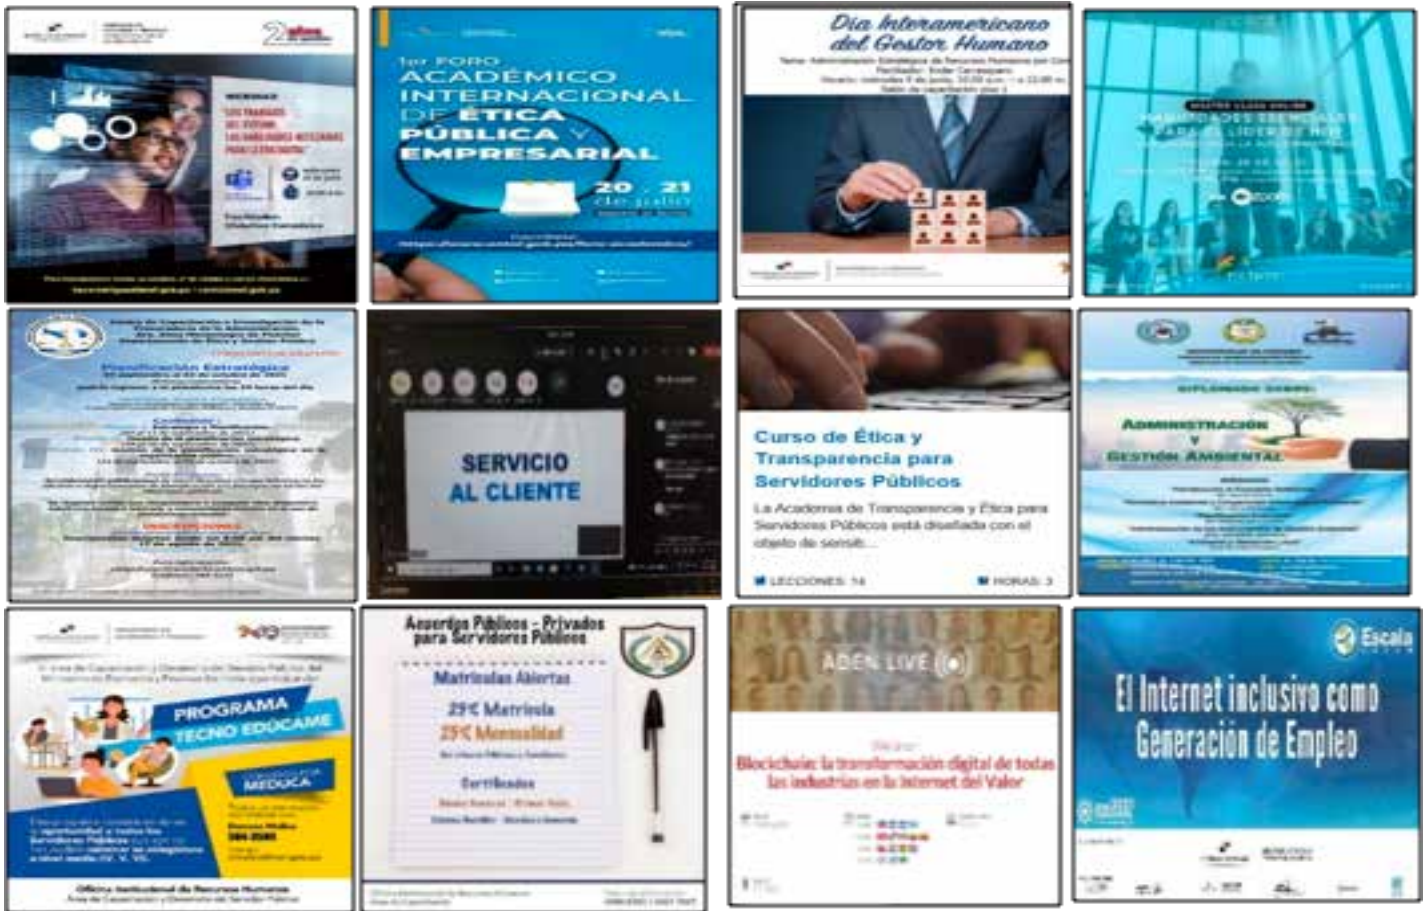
1er FORO ACADÉMICO INTERNACIONAL DE ÉTICA PÚBLICA Y EMPRESARIAL

20 . 21 de julio

Día Interamericano del Gestor Humano

SERVICIO AL CLIENTE

Curso de Ética y Transparencia para Servidores Públicos

La Academia de Transparencia y Ética para Servidores Públicos está diseñada con el objeto de sensib...

LECCIONES: 14

HORAS: 3

ADMINISTRACIÓN Y GESTIÓN AMBIENTAL

PROGRAMA TECNO EDÚCAME

MEDUCA

Oficina Institucional de Recursos Humanos

Acuerdos Públicos - Privados para Servidores Públicos

Matrículas Abiertas

29€ Matrícula

25€ Mensualidad

Certificados

ADEN LIVE

Blockchain: la transformación digital de todas las industrias en la Internet del Valor

Escala

El Internet inclusivo como Generación de Empleo